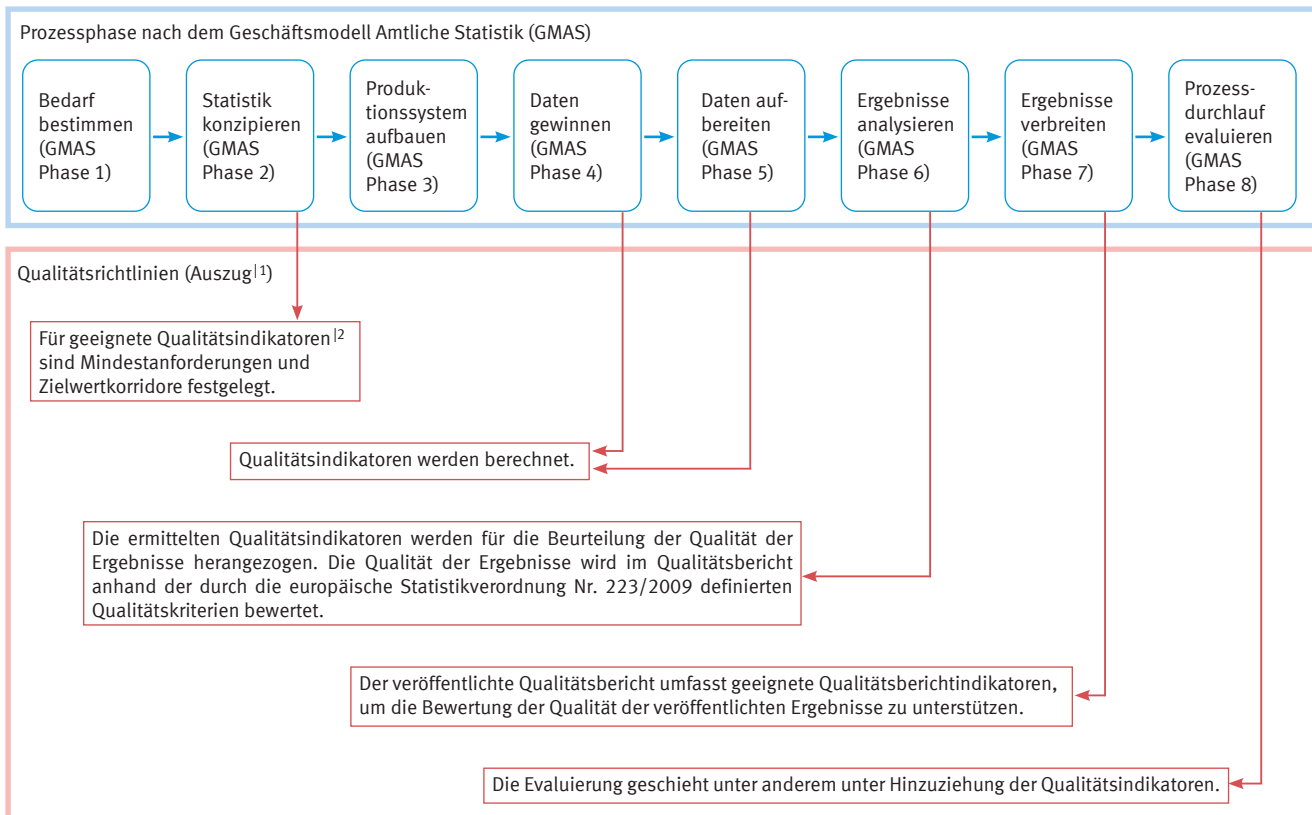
Prozessphase nach dem Geschäftsmodell Amtliche Statistik (GMAS)

Bedarf bestimmen (GMAS Phase 1)

Statistik konzipieren (GMAS Phase 2)

Produktionssystem aufbauen (GMAS Phase 3)

Daten gewinnen (GMAS Phase 4)

Daten aufbereiten (GMAS Phase 5)

Ergebnisse analysieren (GMAS Phase 6)

Ergebnisse verbreiten (GMAS Phase 7)

Prozessdurchlauf evaluieren (GMAS Phase 8)

Qualitätsrichtlinien (Auszug|1)

Für geeignete Qualitätsindikatoren|2 sind Mindestanforderungen und Zielwertkorridore festgelegt.

Qualitätsindikatoren werden berechnet.

Die ermittelten Qualitätsindikatoren werden für die Beurteilung der Qualität der Ergebnisse herangezogen. Die Qualität der Ergebnisse wird im Qualitätsbericht anhand der durch die europäische Statistikverordnung Nr. 223/2009 definierten Qualitätskriterien bewertet.

Der veröffentlichte Qualitätsbericht umfasst geeignete Qualitätsberichtindikatoren, um die Bewertung der Qualität der veröffentlichten Ergebnisse zu unterstützen.

Die Evaluierung geschieht unter anderem unter Hinzuziehung der Qualitätsindikatoren.